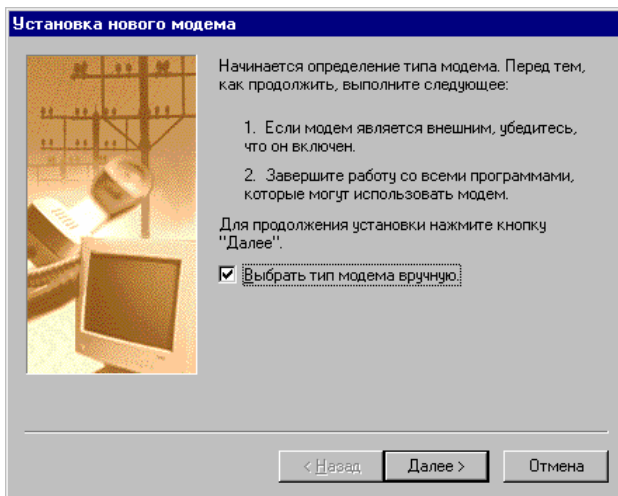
Установка нового модема

Начинается определение типа модема. Перед тем, как продолжить, выполните следующее:

1. Если модем является внешним, убедитесь, что он включен.

2. Завершите работу со всеми программами, которые могут использовать модем.

Для продолжения установки нажмите кнопку "Далее".

☑ Выбрать тип модема вручную.

< Назад | Далее > | Отмена